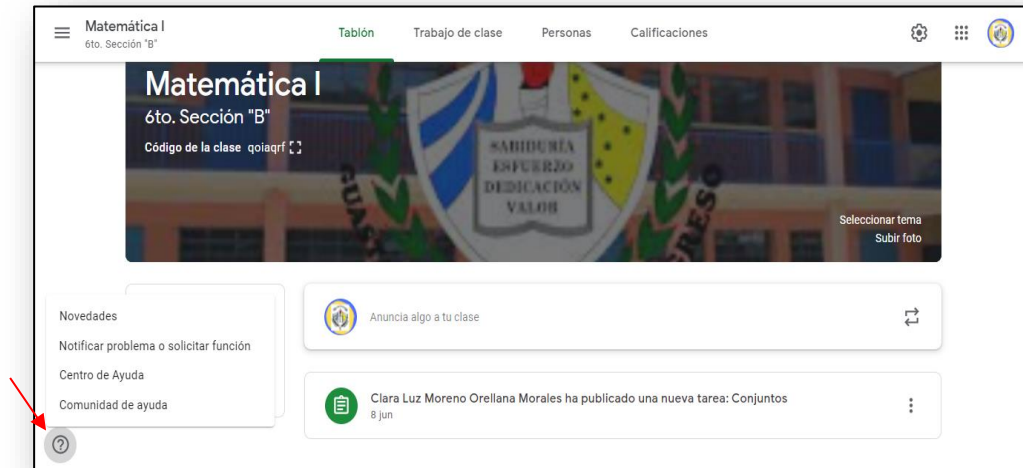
Matemática I
6to. Sección "B"

Tablón Trabajo de clase Personas Calificaciones

Matemática I
6to. Sección "B"
Código de la clase qoiaqrf

SABIDURÍA
ESFUERZO
DEDICACIÓN
VALOR

Seleccionar tema
Subir foto

Novedades
Notificar problema o solicitar función
Centro de Ayuda
Comunidad de ayuda

Anuncia algo a tu clase

Clara Luz Moreno Orellana Morales ha publicado una nueva tarea: Conjuntos
8 jun